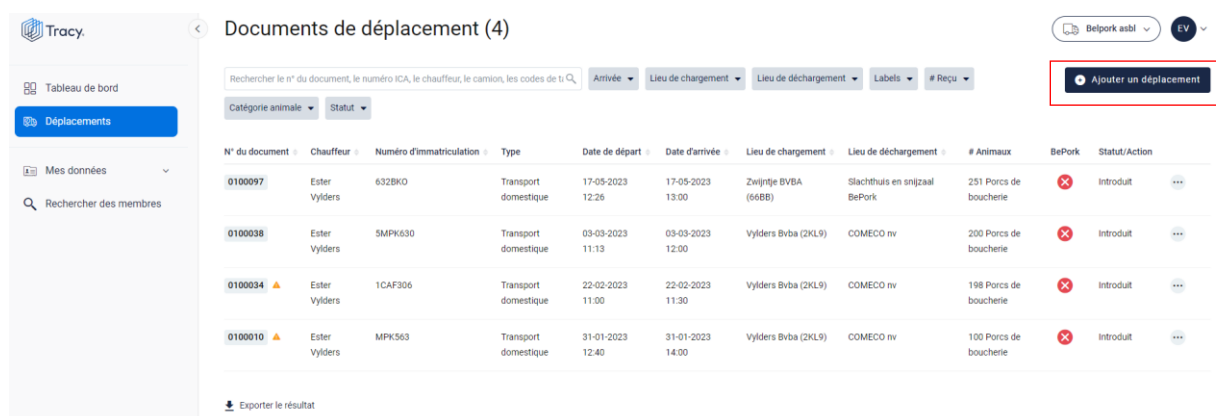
Tracy.

Tableau de bord

Déplacements

Mes données

Rechercher des membres

Documents de déplacement (4)

Belpork asbl

EV

Rechercher le n° du document, le numéro ICA, le chauffeur, le camion, les codes de t

Arrivée

Lieu de chargement

Lieu de déchargement

Labels

# Reçu

Catégorie animale

Statut

Ajouter un déplacement

| N° du document | Chauffeur | Numéro d'immatriculation | Type | Date de départ | Date d'arrivée | Lieu de chargement | Lieu de déchargement | # Animaux | BePork | Statut/Action | |
|---|---|---|---|---|---|---|---|---|---|---|---|
| 0100097 | Ester Vylders | 632BKO | Transport domestique | 17-05-2023 12:26 | 17-05-2023 13:00 | Zwijntje BVBA (66BB) | Slachthuis en snijzaal BePork | 251 Porcs de boucherie | | Introduit | ··· |
| 0100038 | Ester Vylders | 5MPK630 | Transport domestique | 03-03-2023 11:13 | 03-03-2023 12:00 | Vylders Bvba (2KL9) | COMECO nv | 200 Porcs de boucherie | | Introduit | ··· |
| 0100034 | Ester Vylders | 1CAF306 | Transport domestique | 22-02-2023 11:00 | 22-02-2023 11:30 | Vylders Bvba (2KL9) | COMECO nv | 198 Porcs de boucherie | | Introduit | ··· |
| 0100010 | Ester Vylders | MPK563 | Transport domestique | 31-01-2023 12:40 | 31-01-2023 14:00 | Vylders Bvba (2KL9) | COMECO nv | 100 Porcs de boucherie | | Introduit | ··· |

Exporter le résultat